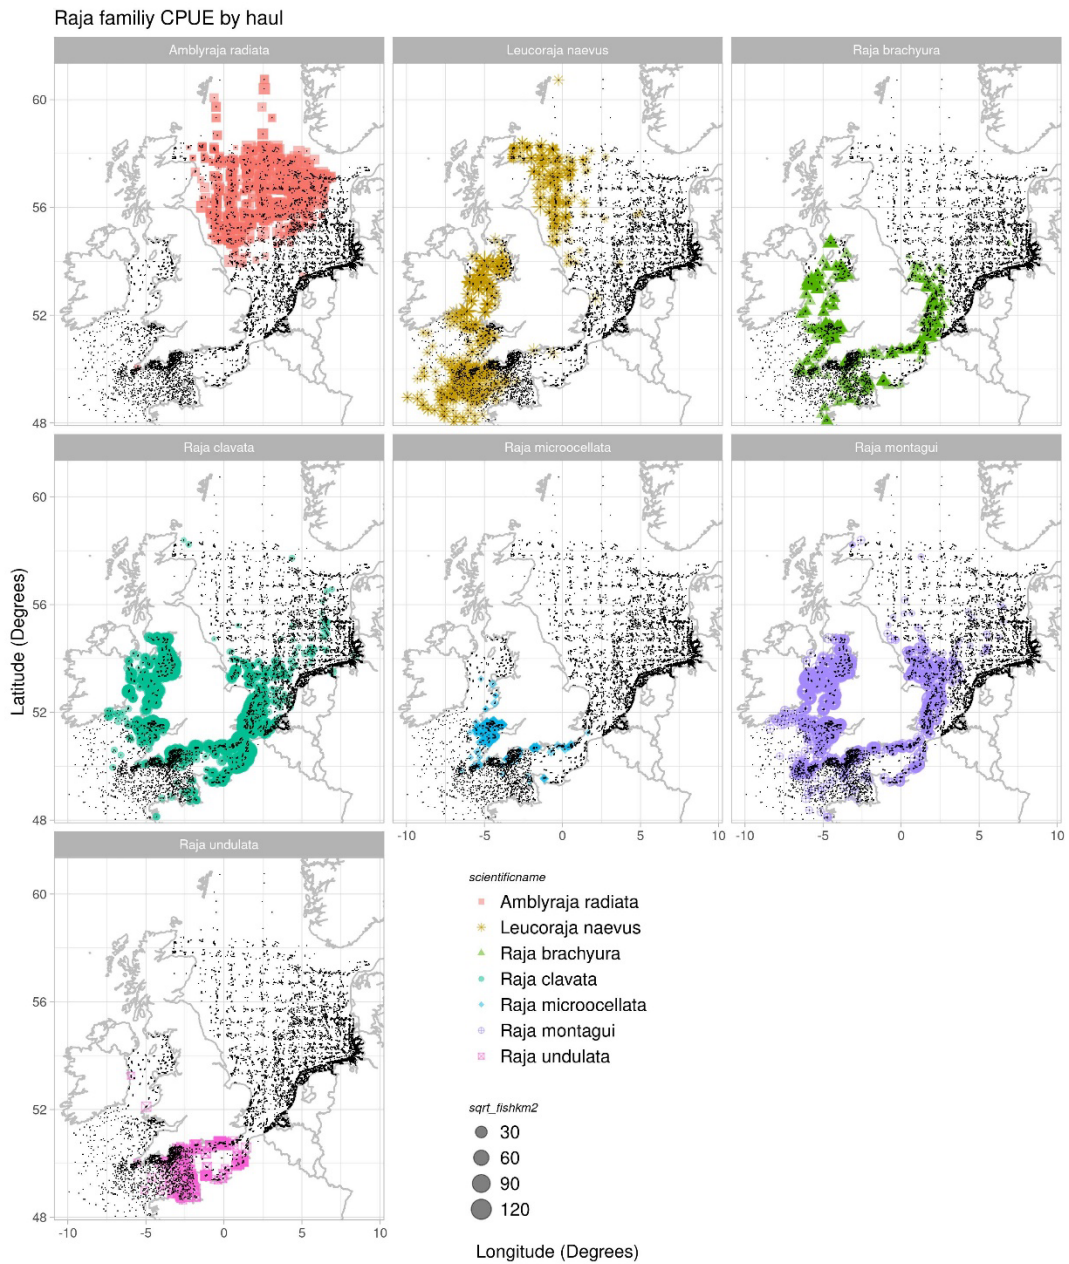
Raja familiy CPUE by haul

Amblyraja radiata

Leucoraja naevus

Raja brachyura

Raja clavata

Raja microocellata

Raja montagui

Raja undulata

60
56
52
48

60
56
52
48

60
56
52
48

Latitude (Degrees)

-10 -5 0 5 10

-10 -5 0 5 10

-10 -5 0 5 10

Longitude (Degrees)

scientificname
Amblyraja radiata
Leucoraja naevus
Raja brachyura
Raja clavata
Raja microocellata
Raja montagui
Raja undulata

sqrt_fishkm2
30
60
90
120